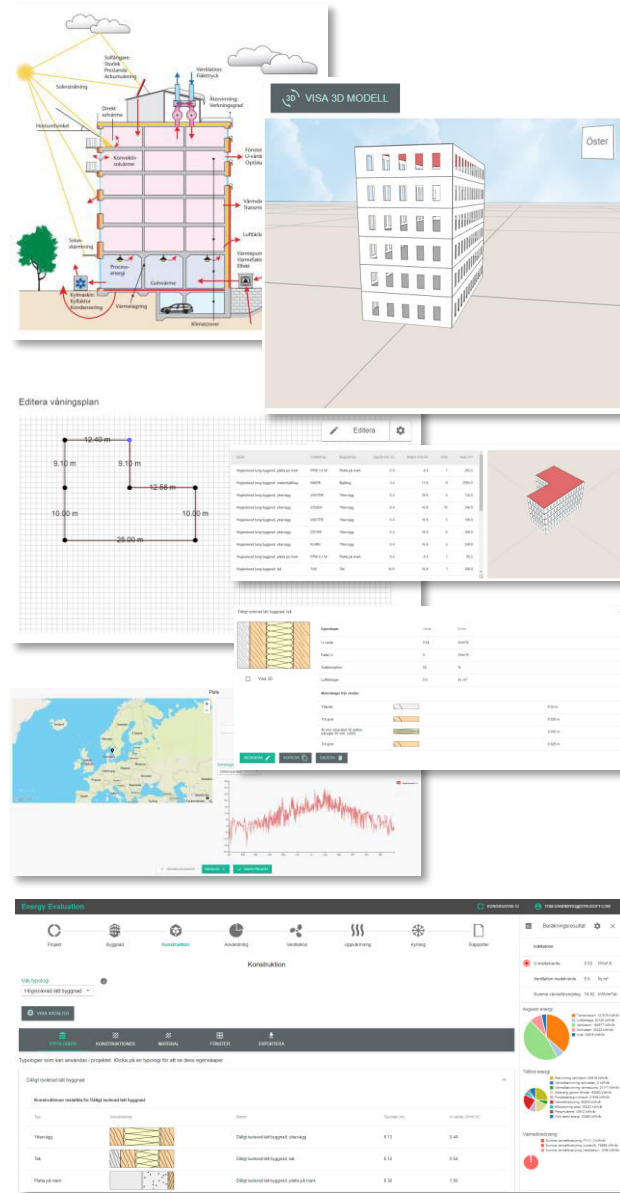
Solfångare: Storlek Preslande Ackumulering

Ventilation: Fläkttryck

Solinstrålning

Återvinning: Verkningsgrad

Direkt solvärme

Horisontvinkel

Konvektiv solvärme

Fönster U-värde Optiska

Värmela Transmi

Solavskärmning

Lufttäck

Processenergi

Värmepum Värmefakt Effekt

Golvvärme

Kylmaskin: Kylfaktor Kondensering

Värmelagring

Klimatzoner

3D VISA 3D MODELL

Öster

Editera våningsplan

12.40 m

9.10 m

9.10 m

12.58 m

10.00 m

10.00 m

25.00 m

Editera

Dåligt isolerad lätt byggnad: tak

Visa 3D

Energy Evaluation

Projekt

Byggnad

Konstruktion

Användning

Ventilation

Uppvärmning

Kylning

Rapporter

Beräkningsresultat

Konstruktion

Välj typologi

Högisolerad lätt byggnad

VISA 3D MODELL

TYPOLOGIER

KONSTRUKTIONER

MATERIAL

FÖNSTER

EXPORTERA

Typologier som kan användas i projektet. Klicka på en typologi för att se dess egenskaper

Dåligt isolerad lätt byggnad

| Typ | | Namn | Tjocklek (m) | U-värde |
|---|---|---|---|---|
| Yttervägg | | Dåligt isolerad lätt byggnad: yttervägg | 0.13 | 0.46 |
| Tak | | Dåligt isolerad lätt byggnad: tak | 0.12 | 0.54 |
| Platta på mark | | Dåligt isolerad lätt byggnad: platta på mark | 0.30 | 1.50 |

Använd energi

Tillförd energi

Värmeförlust